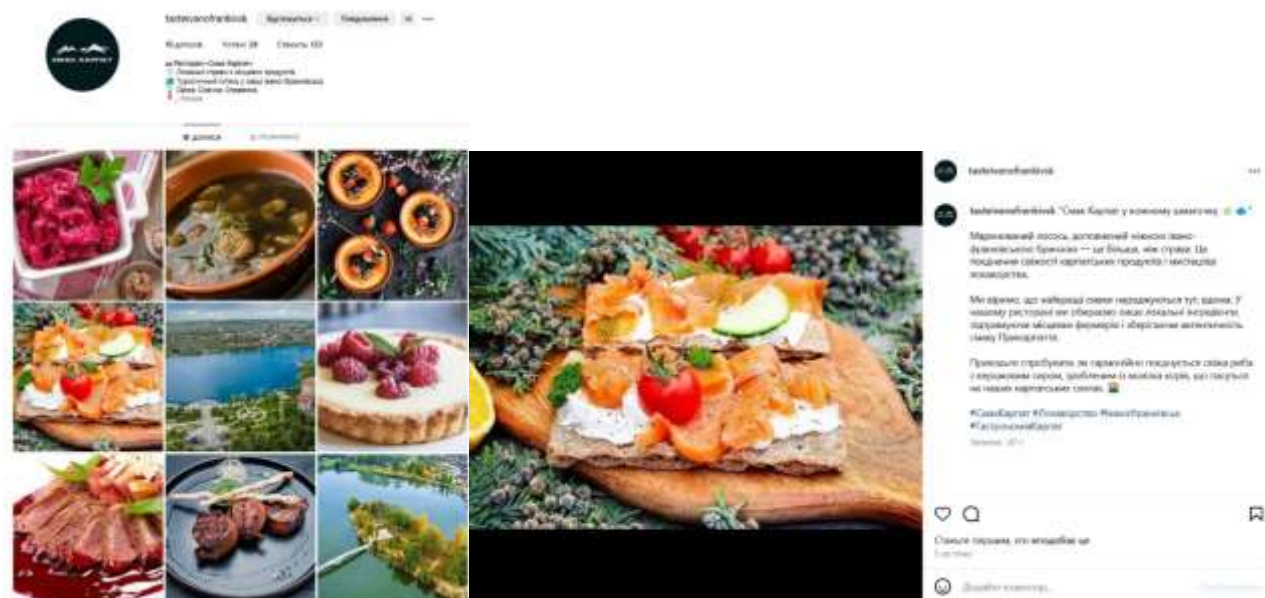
СМАК КАРПАТ

tasteivanofrankivsk Відстежується Повідомлення

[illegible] дописи Читачі 28 Стежить 103

Ресторан «Смак Карпат»
Локальні страви з місцевих продуктів
Туристичний путівник у світ Івано-Франківська
Смак. Спогади. Олевники.
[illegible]

ДОПИСИ ПОЗНАЧЕННЯ

tasteivanofrankivsk

tasteivanofrankivsk "Смак Карпат у кожному шматочку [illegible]"

Маринований лосось, доповнений ніжною івано-франківською бринзою — це більше, ніж страва. Це поєднання свіжості карпатських продуктів і мистецтва локавоства.

Ми віримо, що найкращі смаки народжуються тут, вдома. У нашому ресторані ми обираємо лише локальні інгредієнти, підтримуючи місцевих фермерів і зберігаючи автентичність смаку Прикарпаття.

Приходьте спробувати, як гармонійно поєднується свіжа риба з вершковим сиром, зроблені із зелених корів, що пасуться на наших карпатських схилах.

#СмакКарпат #Локавоство #ІваноФранківськ #ГастрономіяКарпат

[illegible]

Станьте першим, хто вподобав це

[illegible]

Додайте коментар...

Опублікувати